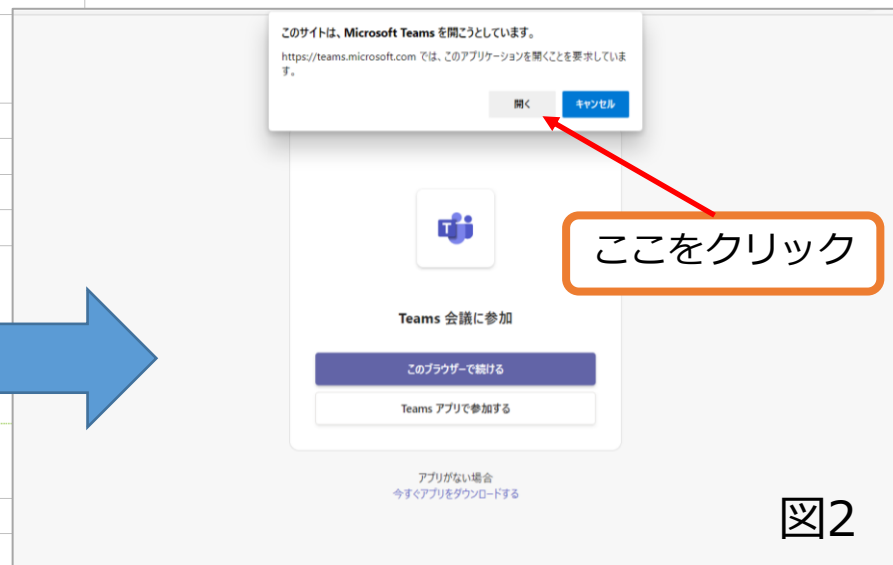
このサイトは、Microsoft Teams を開こうとしています。

https://teams.microsoft.com では、このアプリケーションを開くことを要求しています。

開く

キャンセル

ここをクリック

Teams 会議に参加

このブラウザーで続ける

Teams アプリで参加する

アプリがない場合
今すぐアプリをダウンロードする

図2